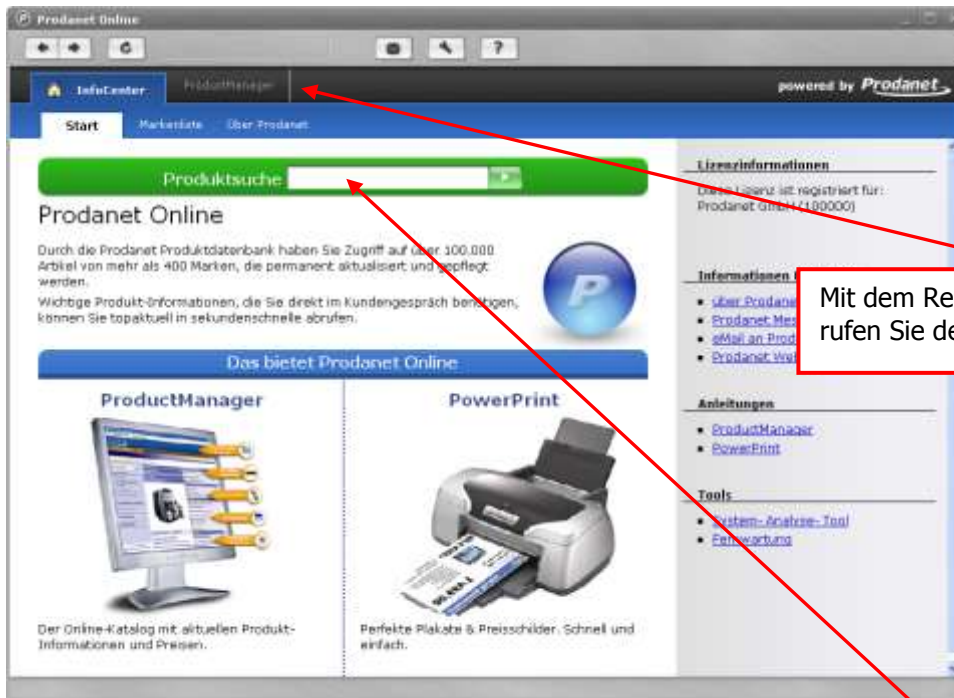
Prodanet Online

InfoCenter ProductManager

powered by Prodanet

Start Markenliste Über Prodanet

Produktsuche

Prodanet Online

Durch die Prodanet Produktdatenbank haben Sie Zugriff auf über 100.000 Artikel von mehr als 400 Marken, die permanent aktualisiert und gepflegt werden.

Wichtige Produkt-Informationen, die Sie direkt im Kundengespräch benötigen, können Sie topaktuell in sekundenschnelle abrufen.

Das bietet Prodanet Online

ProductManager

Der Online-Katalog mit aktuellen Produkt-Informationen und Preisen.

PowerPrint

Perfekte Plakate & Preisschilder. Schnell und einfach.

Lizenzinformationen

Diese Lizenz ist registriert für: Prodanet GmbH (100000)

Informationen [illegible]

• über Prodane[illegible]
• Prodanet Mes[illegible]
• eMail an Prod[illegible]
• Prodanet Wel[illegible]

Anleitungen

• ProductManager
• PowerPrint

Tools

• System-Analyse-Tool
• Fernwartung

Mit dem Re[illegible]
rufen Sie de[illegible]